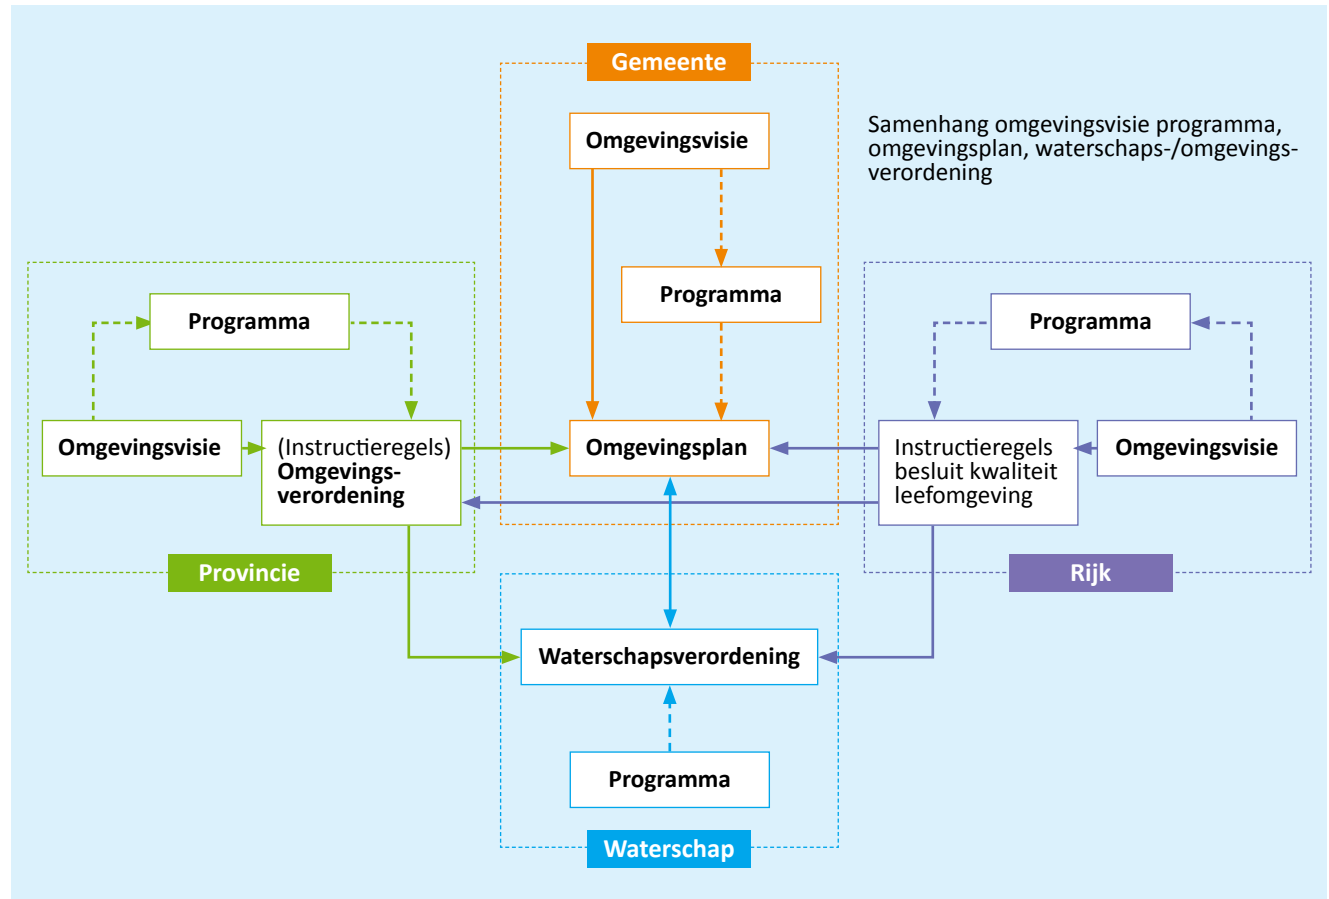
Gemeente

Samenhang omgevingsvisie programma, omgevingsplan, waterschaps-/omgevingsverordening

Omgevingsvisie

Programma

Programma

Programma

Omgevingsvisie

(Instructieregels) Omgevingsverordening

Omgevingsplan

Instructieregels besluit kwaliteit leefomgeving

Omgevingsvisie

Provincie

Rijk

Waterschapsverordening

Programma

Waterschap